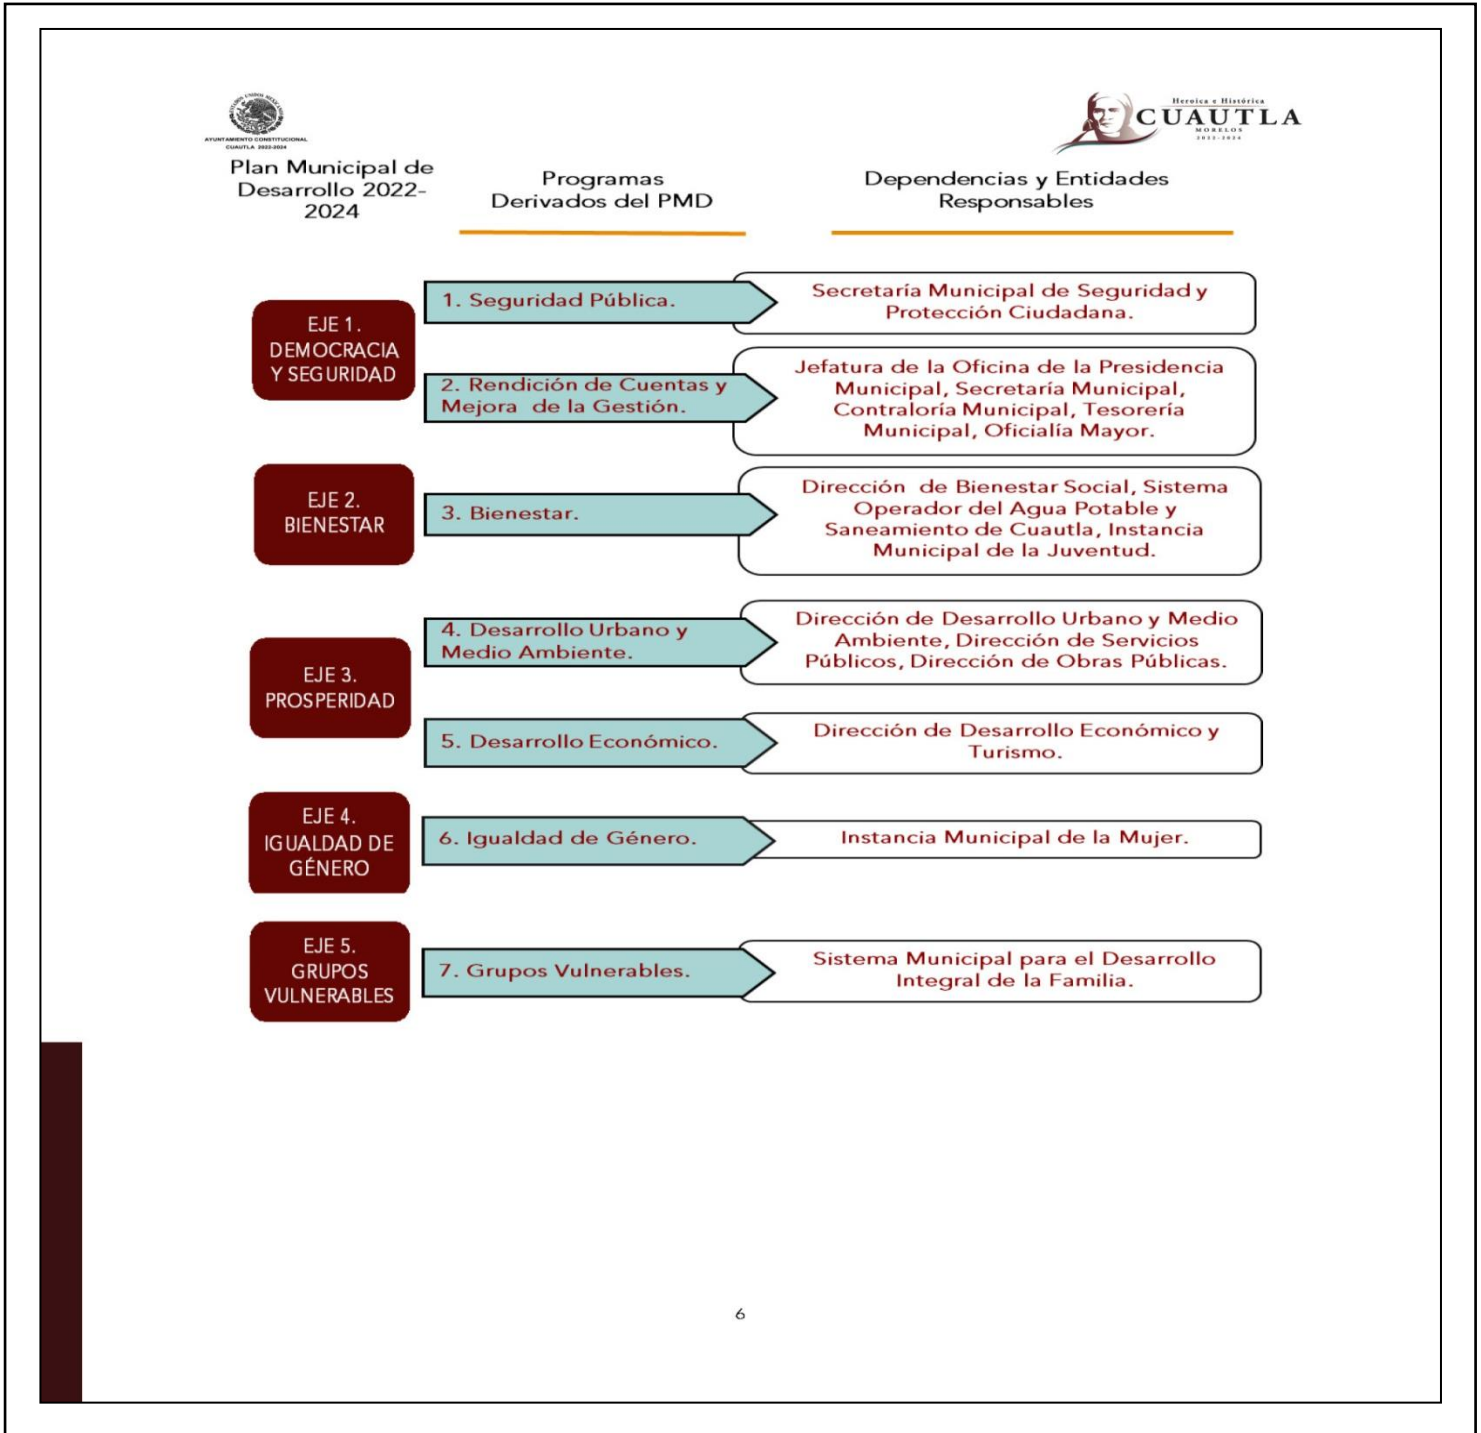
AYUNTAMIENTO CONSTITUCIONAL CUAUTLA 2022-2024

Heroica e Histórica
CUAUTLA
MORELOS
2022-2024

Plan Municipal de Desarrollo 2022-2024

Programas Derivados del PMD

Dependencias y Entidades Responsables

EJE 1. DEMOCRACIA Y SEGURIDAD

1. Seguridad Pública.

Secretaría Municipal de Seguridad y Protección Ciudadana.

2. Rendición de Cuentas y Mejora de la Gestión.

Jefatura de la Oficina de la Presidencia Municipal, Secretaría Municipal, Contraloría Municipal, Tesorería Municipal, Oficialía Mayor.

EJE 2. BIENESTAR

3. Bienestar.

Dirección de Bienestar Social, Sistema Operador del Agua Potable y Saneamiento de Cuautla, Instancia Municipal de la Juventud.

EJE 3. PROSPERIDAD

4. Desarrollo Urbano y Medio Ambiente.

Dirección de Desarrollo Urbano y Medio Ambiente, Dirección de Servicios Públicos, Dirección de Obras Públicas.

5. Desarrollo Económico.

Dirección de Desarrollo Económico y Turismo.

EJE 4. IGUALDAD DE GÉNERO

6. Igualdad de Género.

Instancia Municipal de la Mujer.

EJE 5. GRUPOS VULNERABLES

7. Grupos Vulnerables.

Sistema Municipal para el Desarrollo Integral de la Familia.

6